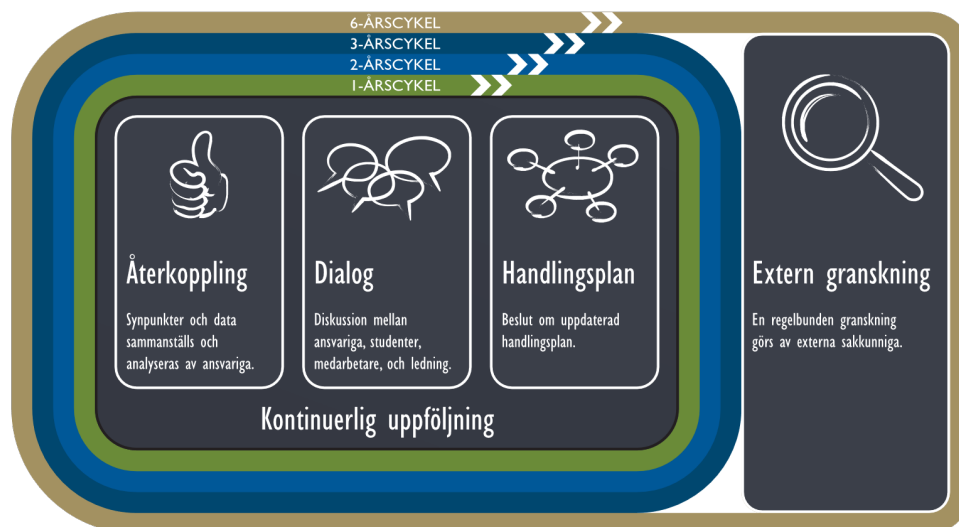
6-ÅRSCYKEL
3-ÅRSCYKEL
2-ÅRSCYKEL
1-ÅRSCYKEL

Återkoppling

Synpunkter och data sammanställs och analyseras av ansvariga.

Dialog

Diskussion mellan ansvariga, studenter, medarbetare, och ledning.

Handlingsplan

Beslut om uppdaterad handlingsplan.

Kontinuerlig uppföljning

Extern granskning

En regelbunden granskning görs av externa sakkunniga.